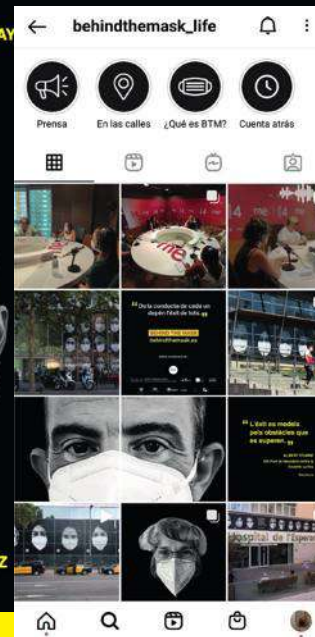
behindthemask_life

Prensa

En las calles

¿Qué es BTM?

Cuenta atrás

De la conducta de cada uno depen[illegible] el destino de todos

BEHIND THE MASK

behindthemask.es

L'èxit es mesura pels obstacles que es superen.

ALBERT ESPINOSA

ospital de l'Esper